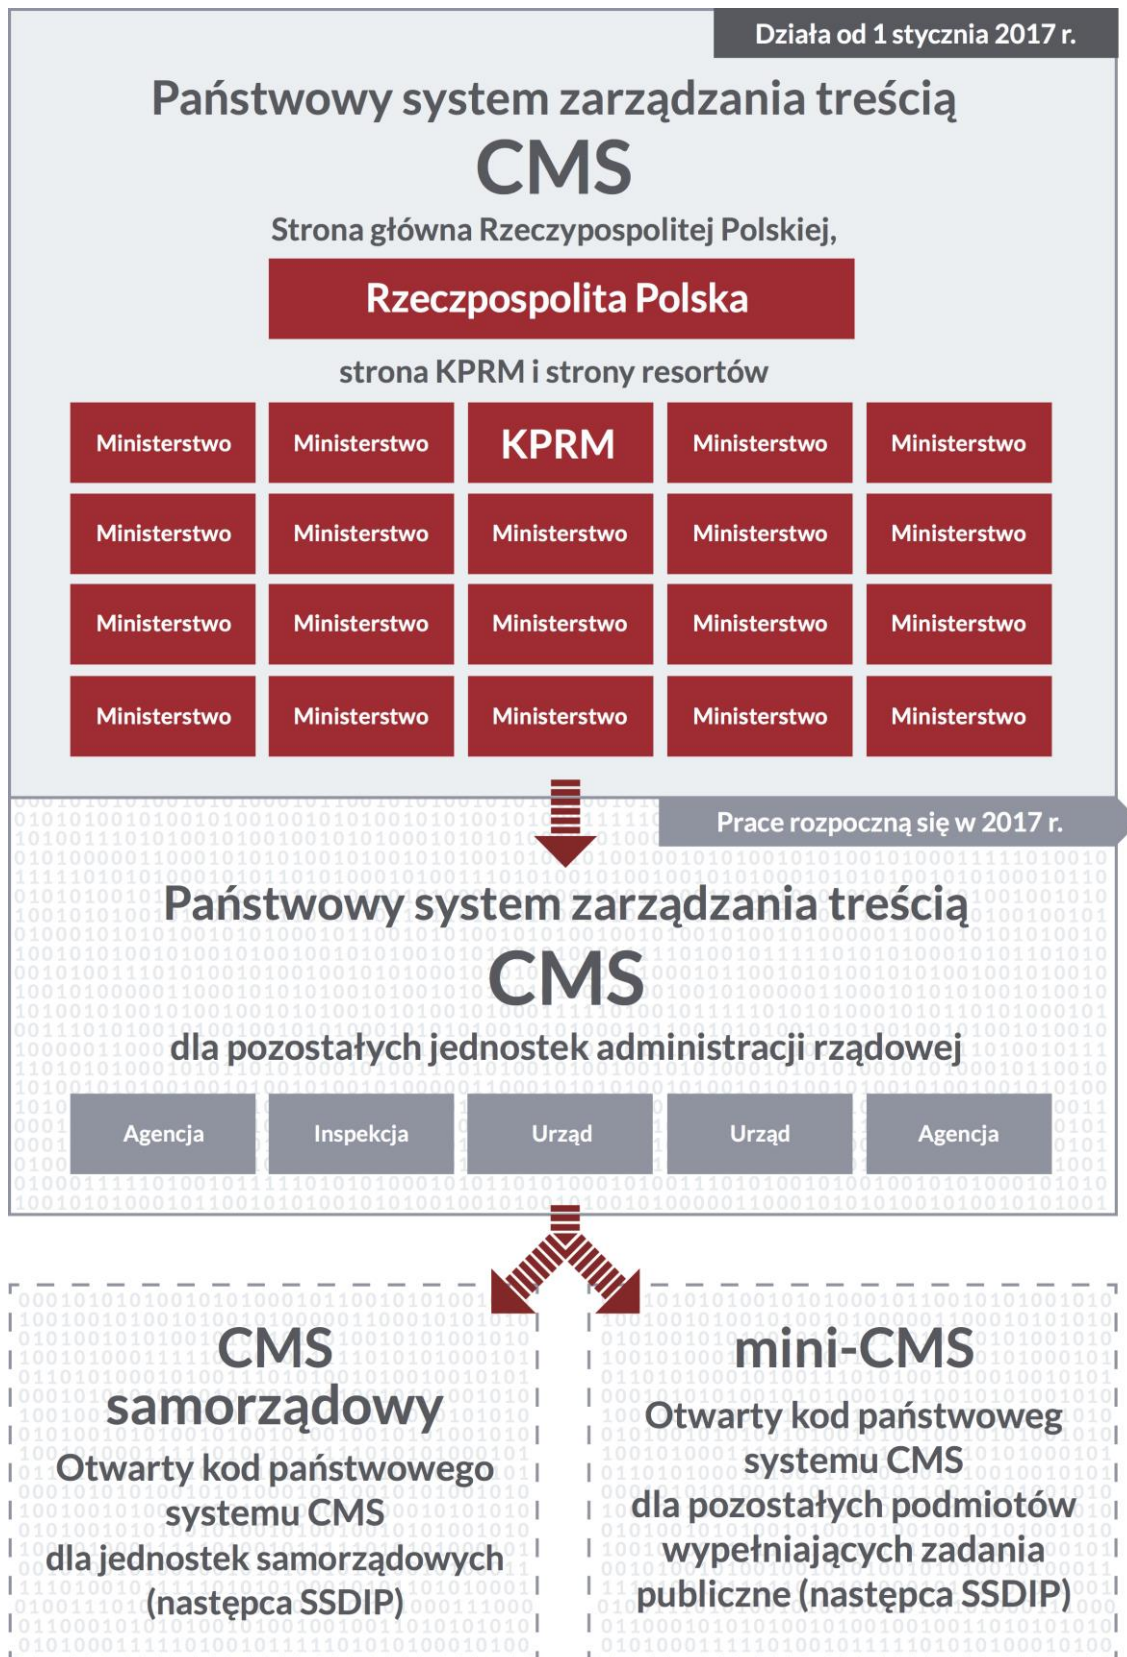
Działa od 1 stycznia 2017 r.

Państwowy system zarządzania treścią
CMS
Strona główna Rzeczypospolitej Polskiej,

Rzeczpospolita Polska

strona KPRM i strony resortów

| Ministerstwo | Ministerstwo | KPRM | Ministerstwo | Ministerstwo |
|---|---|---|---|---|
| Ministerstwo | Ministerstwo | Ministerstwo | Ministerstwo | Ministerstwo |
| Ministerstwo | Ministerstwo | Ministerstwo | Ministerstwo | Ministerstwo |
| Ministerstwo | Ministerstwo | Ministerstwo | Ministerstwo | Ministerstwo |

Prace rozpoczną się w 2017 r.

Państwowy system zarządzania treścią
CMS
dla pozostałych jednostek administracji rządowej

Agencja | Inspekcja | Urząd | Urząd | Agencja

CMS
samorządowy
Otwarty kod państwowego systemu CMS dla jednostek samorządowych (następca SSDIP)

mini-CMS
Otwarty kod państwoweg systemu CMS dla pozostałych podmiotów wypełniających zadania publiczne (następca SSDIP)